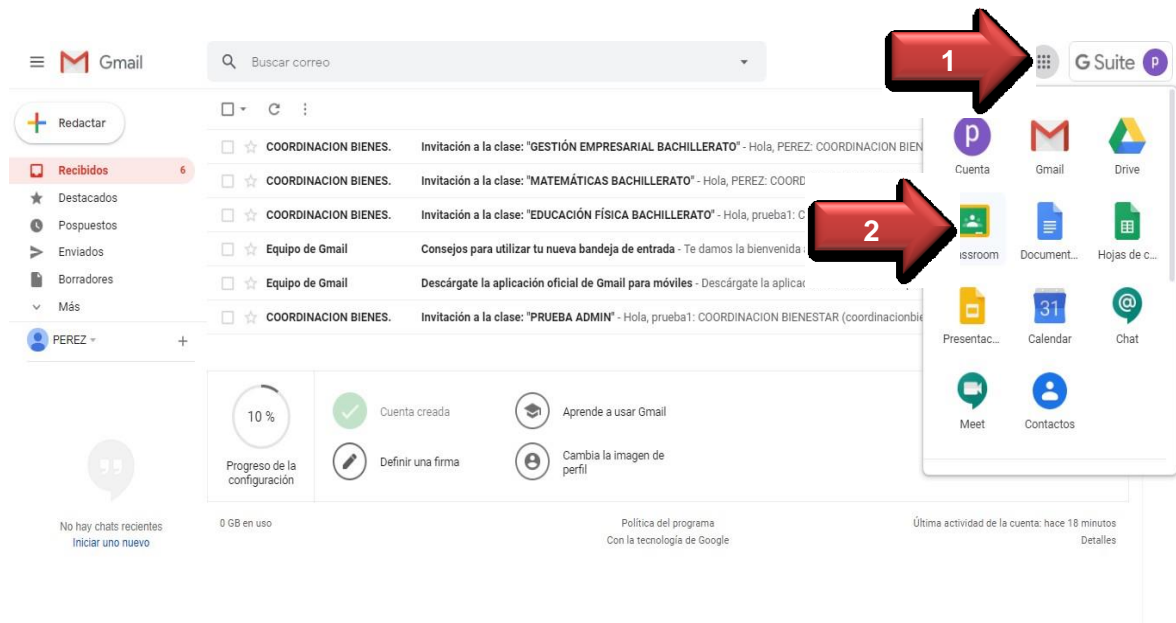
Gmail

Buscar correo

1

G Suite

Redactar

Recibidos 6
Destacados
Pospuestos
Enviados
Borradores
Más

PEREZ

COORDINACION BIENES. Invitación a la clase: "GESTIÓN EMPRESARIAL BACHILLERATO" - Hola, PEREZ: COORDINACION BIEN
COORDINACION BIENES. Invitación a la clase: "MATEMÁTICAS BACHILLERATO" - Hola, PEREZ: COORD
COORDINACION BIENES. Invitación a la clase: "EDUCACIÓN FÍSICA BACHILLERATO" - Hola, prueba1: C
Equipo de Gmail Consejos para utilizar tu nueva bandeja de entrada - Te damos la bienvenida a
Equipo de Gmail Descárgate la aplicación oficial de Gmail para móviles - Descárgate la aplicac
COORDINACION BIENES. Invitación a la clase: "PRUEBA ADMIN" - Hola, prueba1: COORDINACION BIENESTAR (coordinacionbie

Cuenta
Gmail
Drive

2

assroom
Document...
Hojas de c...
Presentac...
Calendar
Chat
Meet
Contactos

10 %
Progreso de la configuración
Cuenta creada
Definir una firma
Aprende a usar Gmail
Cambia la imagen de perfil

No hay chats recientes
Iniciar uno nuevo

0 GB en uso
Política del programa
Con la tecnología de Google
Última actividad de la cuenta: hace 18 minutos
Detalles